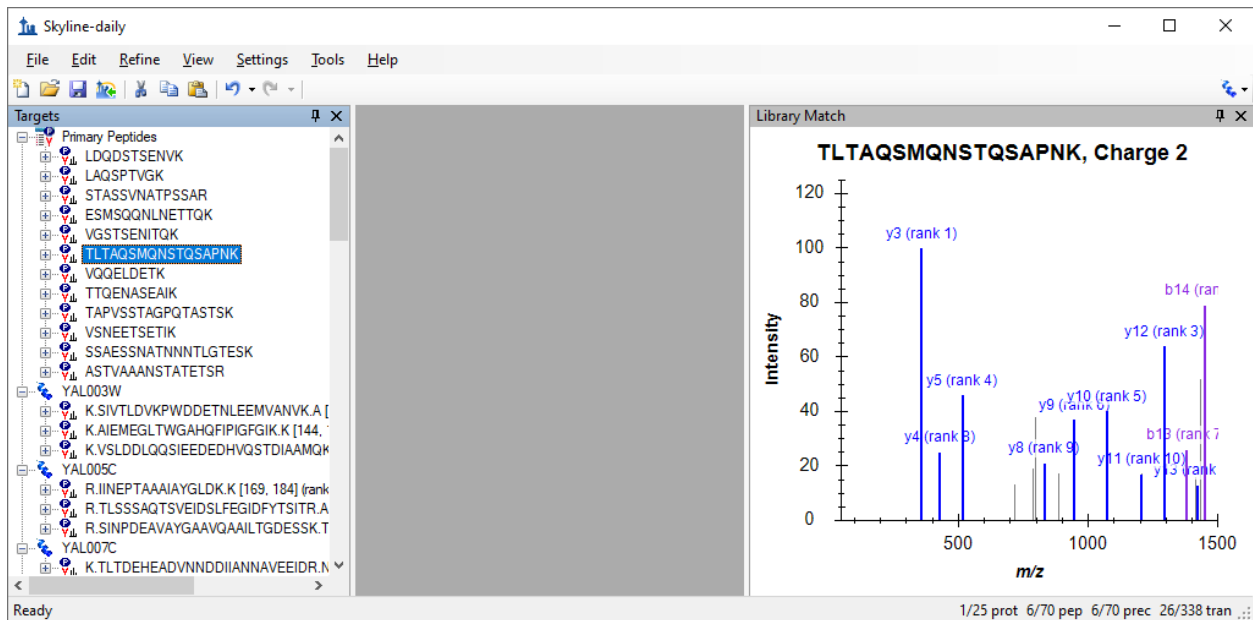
Skyline-daily

File Edit Refine View Settings Tools Help

Targets

Primary Peptides
LDQDSTSENVK
LAQSPTVGK
STASSVNATPSSAR
ESMSQQNLNETTQK
VGSTSENITQK
TLTAQSMQNSTQSAPNK
VQQELDETK
TTQENASEAIK
TAPVSSTAGPQTASTSK
VSNEETSETIK
SSAESSNATNNNTLGTESK
ASTVAAANSTATETSR
YAL003W
K.SIVTLDVKPWDDETNLEEMVANVK.A [
K.AIEMEGLTWGAHQFIPIGFGIK.K [144,
K.VSLDDLQQSIEEDEDHVQSTDIAAMQK
YAL005C
R.IINEPTAAAIAYGLDK.K [169, 184] (rank
R.TLSSSAQTSVEIDSLFEGIDFYTSITR.A
R.SINPDEAVAYGAAVQAAILTGDESSK.T
YAL007C
K.TLTDEHEADVNNDDIIANNAVEEIDR.N

Library Match

TLTAQSMQNSTQSAPNK, Charge 2

Intensity
120
100
80
60
40
20
0

y3 (rank 1)
b14 (ran
y12 (rank 3)
y5 (rank 4)
y10 (rank 5)
y9 (rank 6)
y4 (rank 8)
b13 (rank 7
y8 (rank 9)
y11 (rank 10)
y13 (rank

500 1000 1500
m/z

Ready
1/25 prot 6/70 pep 6/70 prec 26/338 tran